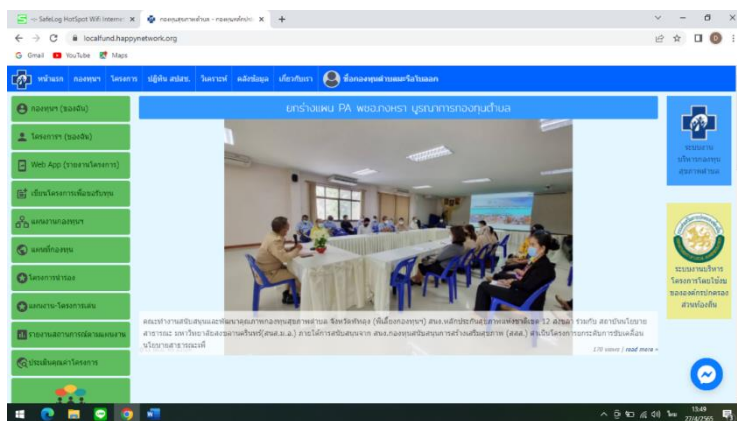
SafeLog HotSpot Wifi Internet
กองทุนสุขภาพตำบล - กองทุนหลักประกัน
localfund.happynetwork.org
Gmail YouTube Maps

หน้าแรก กองทุนฯ โครงการ ปฏิทิน สปสช. วิเคราะห์ คลังข้อมูล เกี่ยวกับเรา ชื่อกองทุนตำบลและจังหวัดแล้ว

กองทุนฯ (ของฉัน)
โครงการฯ (ของฉัน)
Web App (รายงานโครงการ)
เขียนโครงการเพื่อขอรับทุน
แผนงานกองทุนฯ
แผนที่กองทุน
โครงการต่าง
แผนงาน-โครงการเด่น
รายงานสถานการณ์ตามแผนงาน
ประเมินคุณค่าโครงการ

ยกร่างแผน PA พชอ.บางหรา บูรณาการกองทุนตำบล

คณะทำงานสนับสนุนและพัฒนาศักยภาพกองทุนสุขภาพตำบล จังหวัดพัทลุง (พี่เลี้ยงกองทุนฯ) สนง.หลักประกันสุขภาพแห่งชาติเขต 12 สงขลา ร่วมกับ สถาบันนโยบายสาธารณะ มหาวิทยาลัยสงขลานครินทร์(สนส.ม.อ.) ภายใต้การสนับสนุนจาก สนง.กองทุนสนับสนุนการสร้างเสริมสุขภาพ (สสส.) ดำเนินโครงการการขับเคลื่อนนโยบายสาธารณะที่

170 views | read more »

ระบบงานบริหารกองทุนสุขภาพตำบล

ระบบงานบริหารโครงการโดยใช้เงินขององค์กรปกครองส่วนท้องถิ่น

13:49
27/4/2565